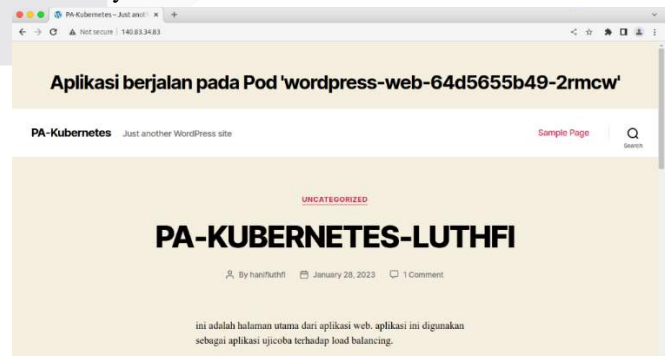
PA-Kubernetes – Just anot ×

Not secure | 140.83.34.83

Aplikasi berjalan pada Pod 'wordpress-web-64d5655b49-2rmcw'

PA-Kubernetes Just another WordPress site

Sample Page

Search

UNCATEGORIZED

PA-KUBERNETES-LUTHFI

By hanifluthfi January 28, 2023 1 Comment

ini adalah halaman utama dari aplikasi web. aplikasi ini digunakan sebagai aplikasi ujicoba terhadap load balancing.